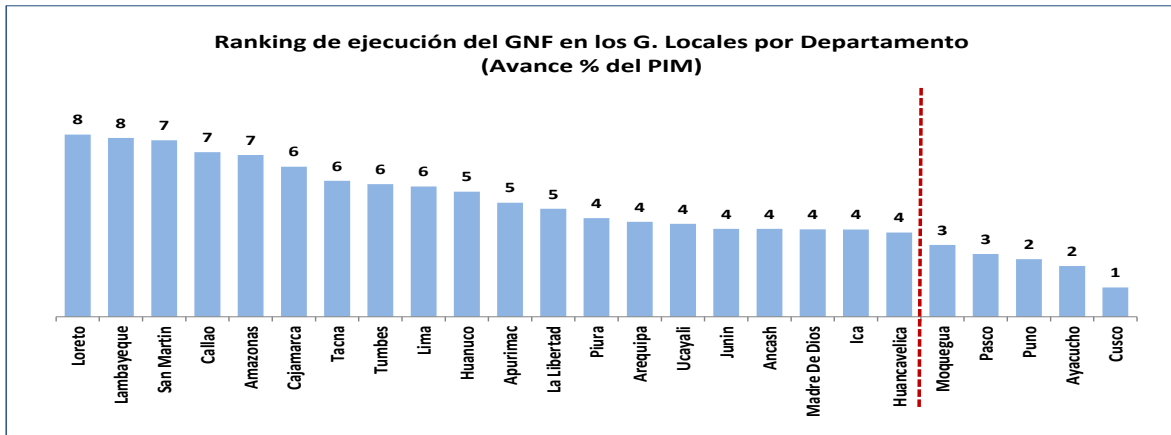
Ranking de ejecución del GNF en los G. Locales por Departamento
(Avance % del PIM)

| Departamento | Avance % |
|---|---|
| Loreto | 8 |
| Lambayeque | 8 |
| San Martin | 7 |
| Callao | 7 |
| Amazonas | 7 |
| Cajamarca | 6 |
| Tacna | 6 |
| Tumbes | 6 |
| Lima | 6 |
| Huanuco | 5 |
| Apurimac | 5 |
| La Libertad | 5 |
| Piura | 4 |
| Arequipa | 4 |
| Ucayali | 4 |
| Junin | 4 |
| Ancash | 4 |
| Madre De Dios | 4 |
| Ica | 4 |
| Huancavelica | 4 |
| Moquegua | 3 |
| Pasco | 3 |
| Puno | 2 |
| Ayacucho | 2 |
| Cusco | 1 |